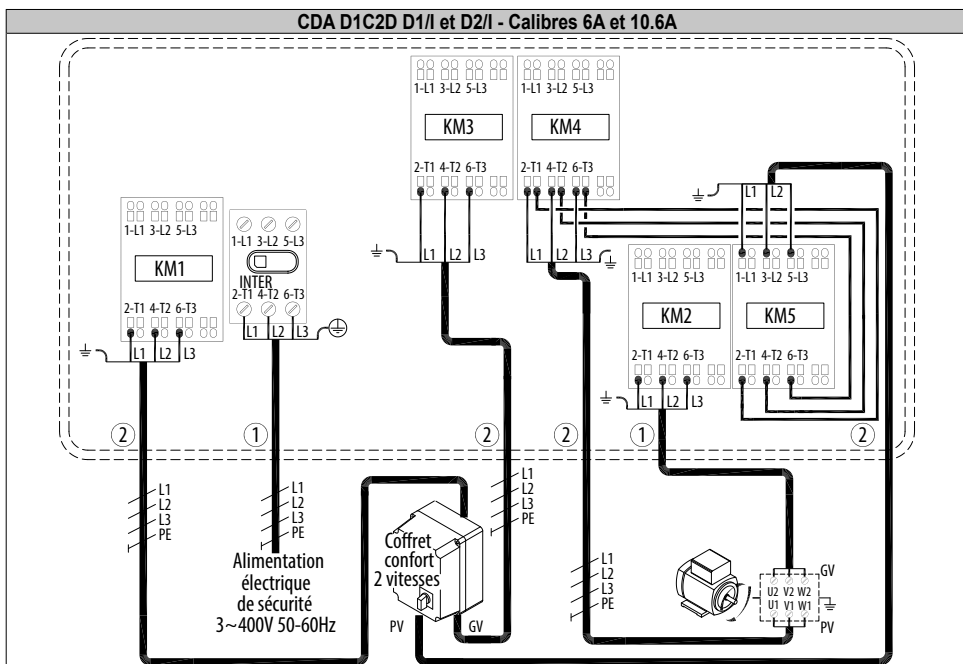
CDA D1C2D D1/I et D2/I - Calibres 6A et 10.6A

1-L1 3-L2 5-L3
KM3
2-T1 4-T2 6-T3
L1 L2 L3

1-L1 3-L2 5-L3
KM4
2-T1 4-T2 6-T3
L1 L2 L3

L1 L2

1-L1 3-L2 5-L3
KM1
2-T1 4-T2 6-T3
L1 L2 L3

1-L1 3-L2 5-L3
INTER
2-T1 4-T2 6-T3
L1 L2 L3

1-L1 3-L2 5-L3
KM2
2-T1 4-T2 6-T3
L1 L2 L3

1-L1 3-L2 5-L3
KM5
2-T1 4-T2 6-T3

2 1 2 2 1 2

L1
L2
L3
PE

L1
L2
L3
PE

Alimentation électrique de sécurité 3~400V 50-60Hz

Coffret confort 2 vitesses

L1
L2
L3
PE

PV

GV

L1
L2
L3
PE

U2 V2 W2
U1 V1 W1
GV
PV